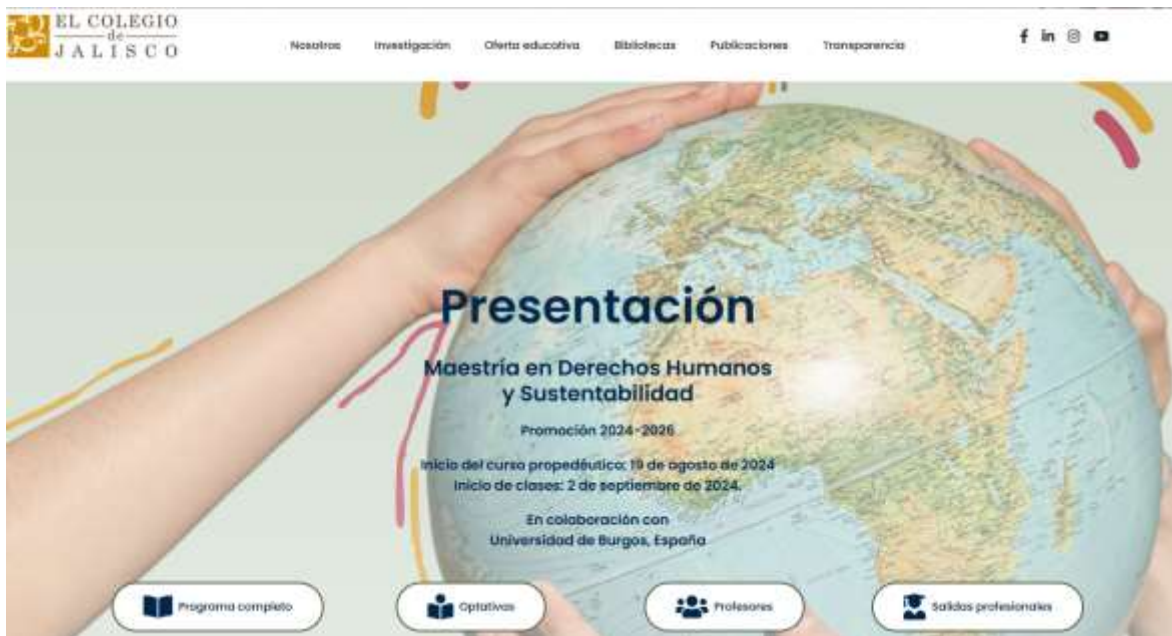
EL COLEGIO
de
JALISCO

Nosotros Investigación Oferta educativa Bibliotecas Publicaciones Transparencia

Presentación

Maestría en Derechos Humanos y Sustentabilidad

Promoción 2024-2026

Inicio del curso propedéutico: 19 de agosto de 2024
Inicio de clases: 2 de septiembre de 2024.

En colaboración con
Universidad de Burgos, España

Programa completo

Optativas

Profesores

Salidas profesionales